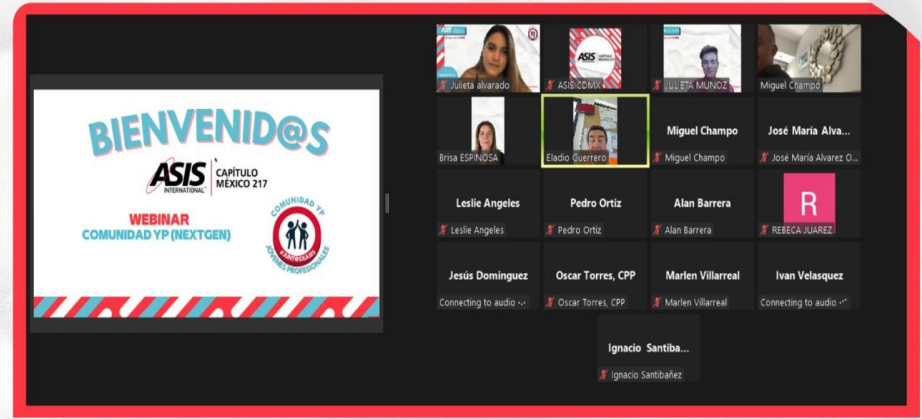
BIENVENID@S

ASIS INTERNATIONAL | CAPÍTULO MÉXICO 217

WEBINAR
COMUNIDAD YP (NEXTGEN)

COMUNIDAD YP
JÓVENES PROFESIONALES

Julieta alvarado
ASIS CDMX
JULIETA MUNOZ
Miguel Champo
Brisa ESPINOSA
Eladio Guerrero
Miguel Champo
Miguel Champo
José María Alva...
José María Alvarez O...
Leslie Angeles
Leslie Angeles
Pedro Ortiz
Pedro Ortiz
Alan Barrera
Alan Barrera
R
REBECA JUAREZ
Jesús Domínguez
Connecting to audio
Oscar Torres, CPP
Oscar Torres, CPP
Marlen Villarreal
Marlen Villarreal
Ivan Velasquez
Connecting to audio
Ignacio Santiba...
Ignacio Santibañez